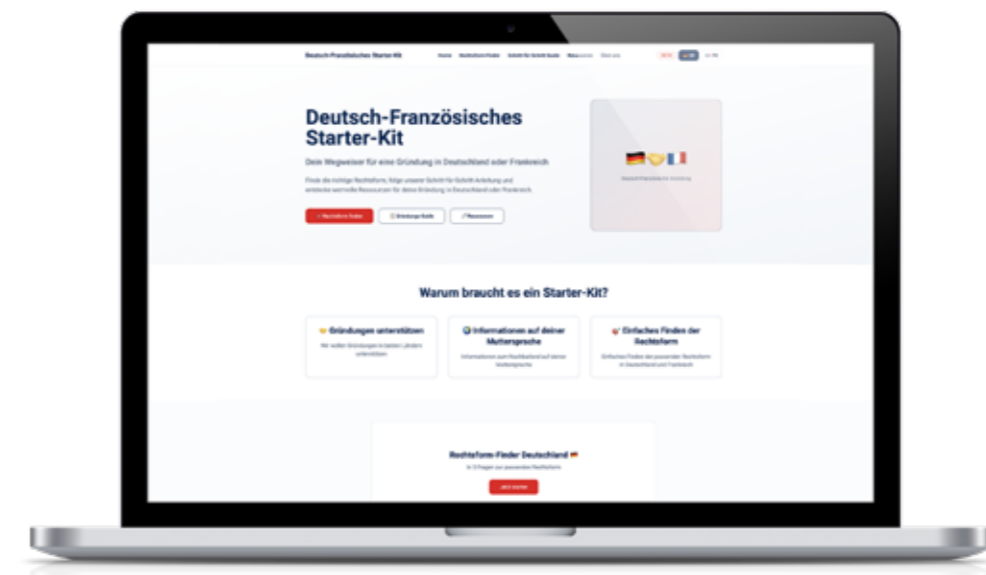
Deutsch-Französisches Starter-Kit Home Rechtsform-Finder Schritt-für-Schritt Guide Ressourcen Über uns

Deutsch-Französisches Starter-Kit

Dein Wegweiser für eine Gründung in Deutschland oder Frankreich

Finde die richtige Rechtsform, folge unserer Schritt-für-Schritt Anleitung und entdecke wertvolle Ressourcen für deine Gründung in Deutschland oder Frankreich.

Rechtsform finden | Gründungs-Guide | Ressourcen

Deutsch-Französische Gründung

Warum braucht es ein Starter-Kit?

Gründungen unterstützen
Wir wollen Gründungen in beiden Ländern unterstützen

Informationen auf deiner Muttersprache
Informationen zum Rechtsstand auf deiner Muttersprache

Einfaches Finden der Rechtsform
Einfaches Finden der passenden Rechtsform in Deutschland und Frankreich

Rechtsform-Finder Deutschland
In 12 Fragen zur passenden Rechtsform

Jetzt starten